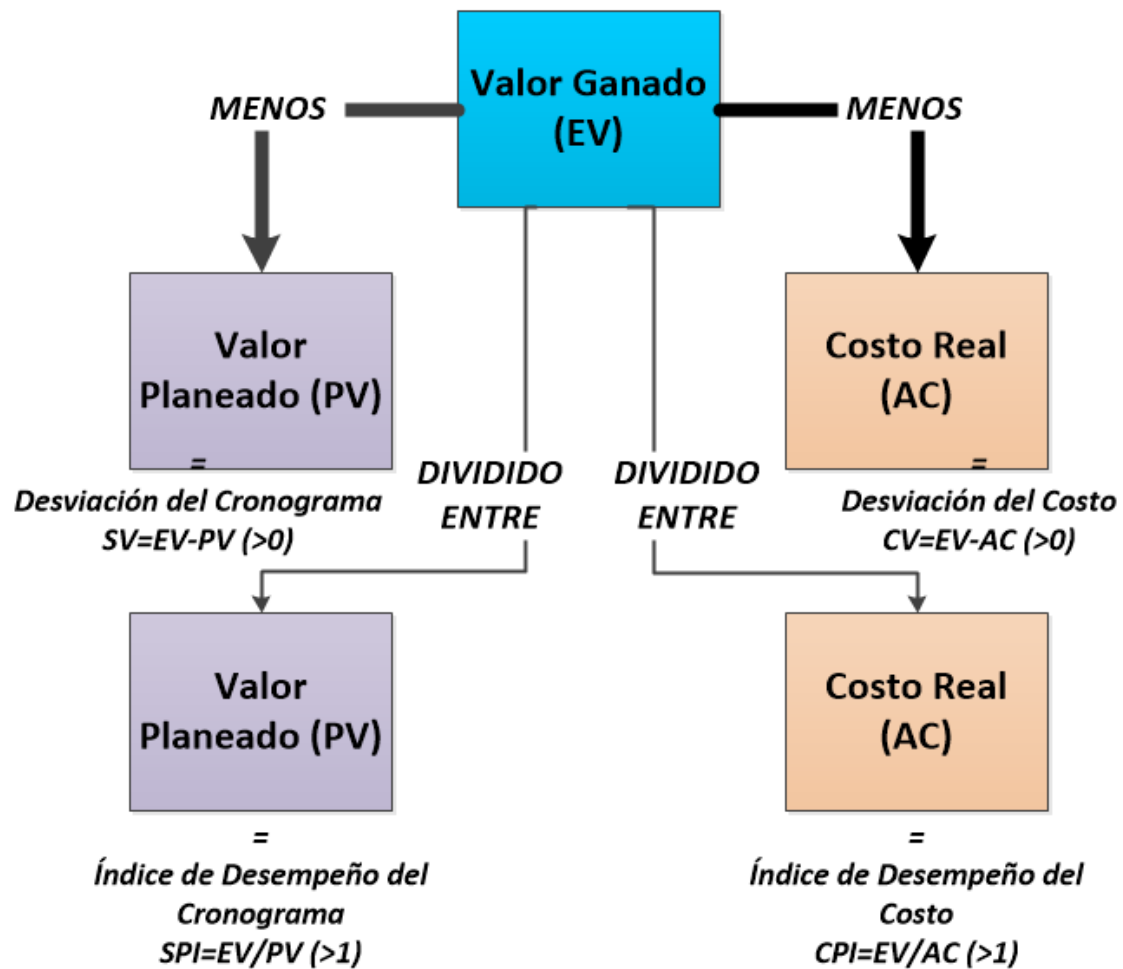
Valor Ganado (EV)

MENOS

MENOS

Valor Planeado (PV)

=

Desviación del Cronograma
SV=EV-PV (>0)

DIVIDIDO ENTRE

DIVIDIDO ENTRE

Costo Real (AC)

=

Desviación del Costo
CV=EV-AC (>0)

Valor Planeado (PV)

=

Índice de Desempeño del Cronograma
SPI=EV/PV (>1)

Costo Real (AC)

=

Índice de Desempeño del Costo
CPI=EV/AC (>1)